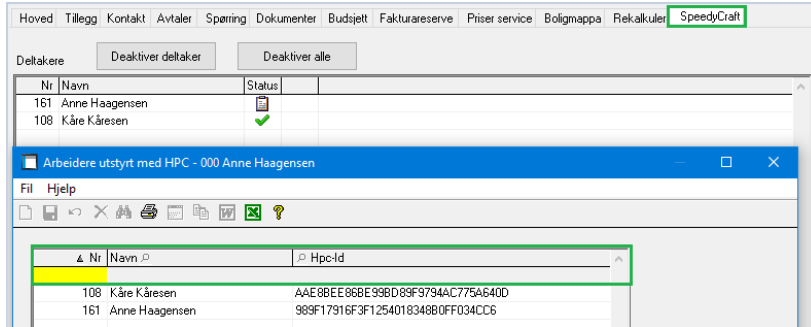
Hoved | Tillegg | Kontakt | Avtaler | Spørring | Dokumenter | Budsjett | Fakturareserve | Priser service | Boligmappa | Rekalkuler | SpeedyCraft

Deltakere

Deaktiver deltaker

Deaktiver alle

| Nr | Navn | Status |
|---|---|---|
| 161 | Anne Haagensen | |
| 108 | Kåre Kåresen | ✔ |

Arbeidere utstyrt med HPC - 000 Anne Haagensen

Fil Hjelp

| Nr | Navn | Hpc-Id |
|---|---|---|
| | | |
| 108 | Kåre Kåresen | AAE8BEE86BE99BD89F9794AC775A640D |
| 161 | Anne Haagensen | 989F17916F3F1254018348B0FF034CC6 |